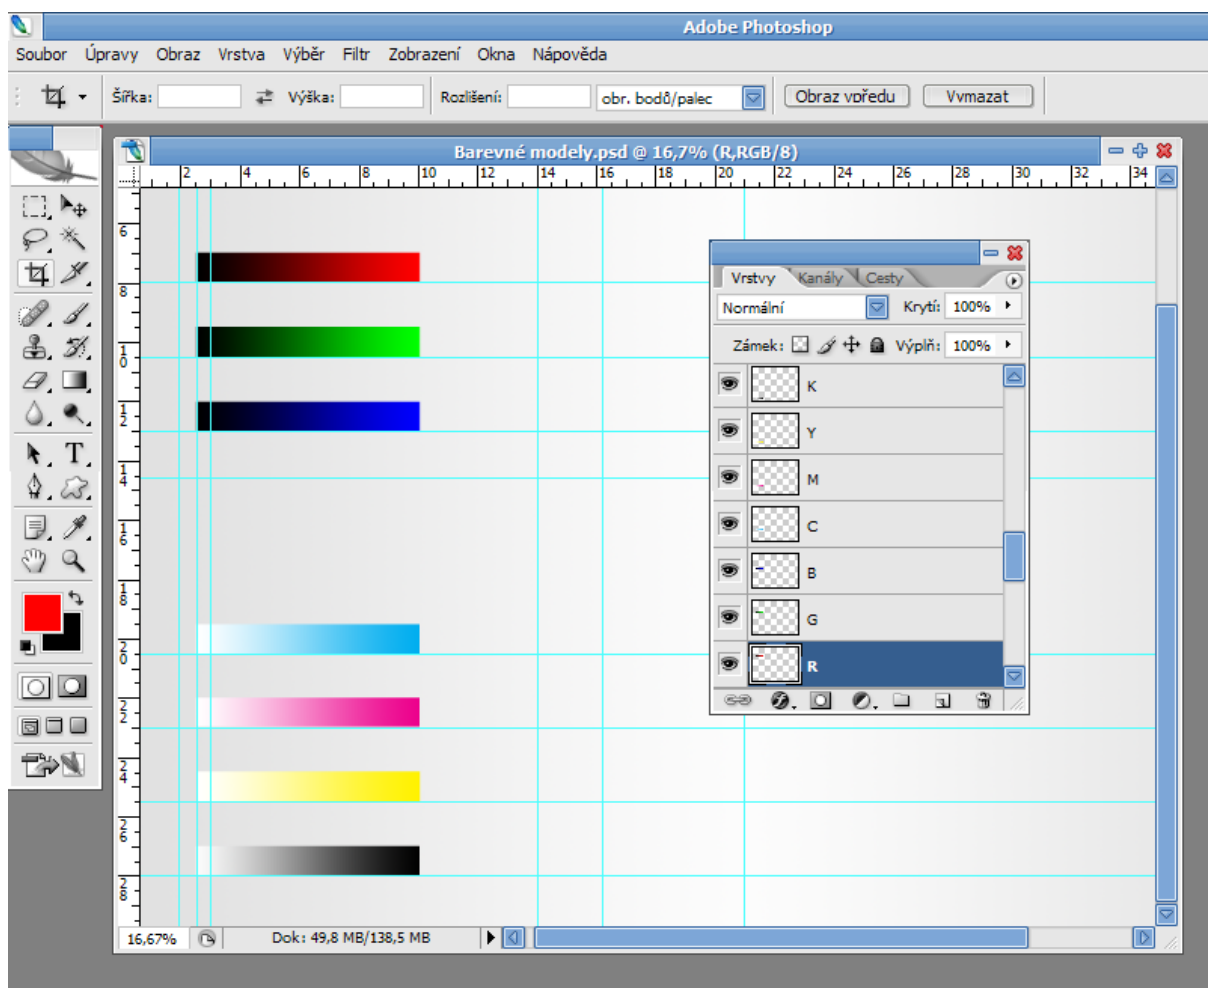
Adobe Photoshop

Soubor Úpravy Obraz Vrstva Výběr Filtr Zobrazení Okna Nápověda

Šířka: Výška: Rozlišení: obr. bodů/palec Obraz vpředu Vymazat

Barevné modely.psd @ 16,7% (R,RGB/8)

2 4 6 8 10 12 14 16 18 20 22 24 26 28 30 32 34

6 8 10 12 14 16 18 20 22 24 26 28

Vrstvy Kanály Cesty

Normální Krytí: 100%

Zámek: Výplň: 100%

K

Y

M

C

B

G

R

16,67% Dok: 49,8 MB/138,5 MB